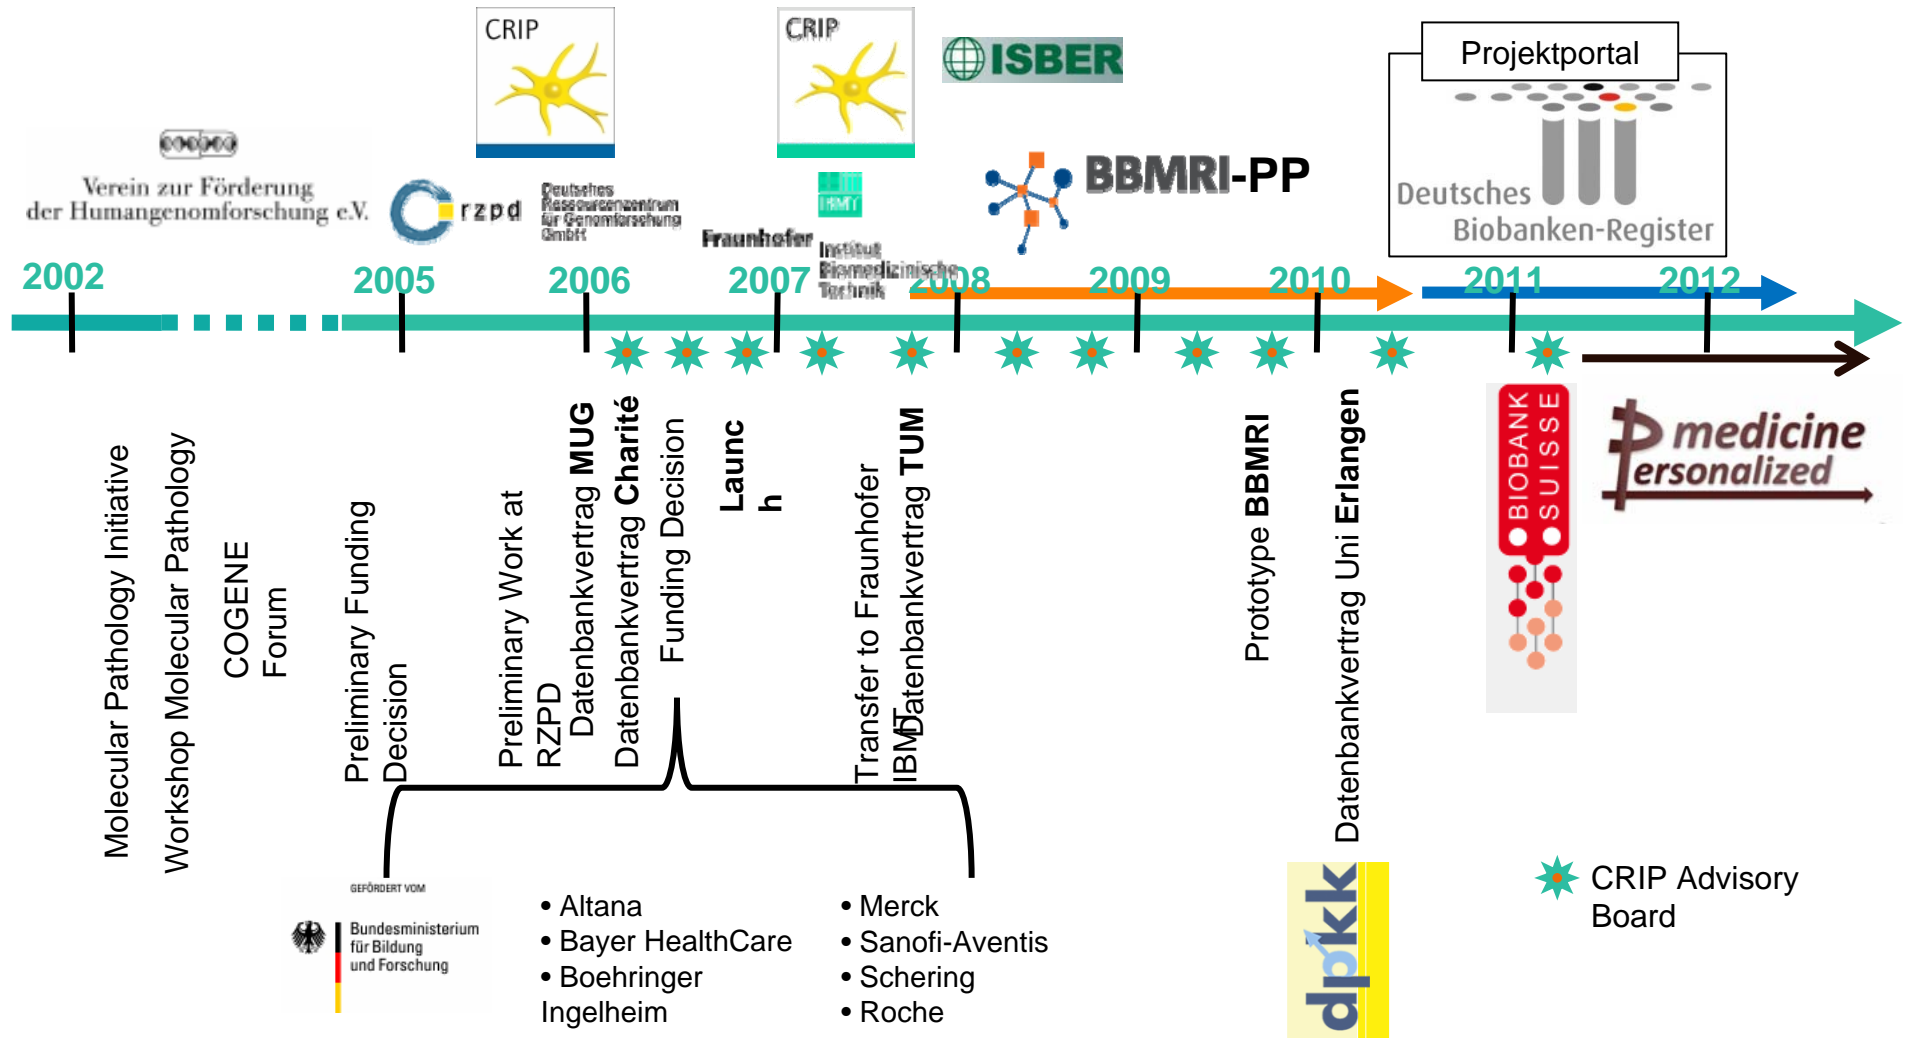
CRIP

CRIP

ISBER

Projektportal

Deutsches Biobanken-Register

Verein zur Förderung der Humangenomforschung e.V.

rzpd

Deutsches Ressourcenzentrum für Genomforschung GmbH

Fraunhofer Institut Biomedizinische Technik

IBMT

BBMRI-PP

2002

2005

2006

2007

2008

2009

2010

2011

2012

Molecular Pathology Initiative

Workshop Molecular Pathology

COGENE Forum

Preliminary Funding Decision

Preliminary Work at RZPD

Datenbankvertrag **MUG**

Datenbankvertrag **Charité**

Funding Decision

**Launc h**

Transfer to Fraunhofer IBMT

Datenbankvertrag **TUM**

Prototype **BBMRI**

Datenbankvertrag Uni **Erlangen**

BIOBANK SUISSE

medicine personalized

GEFÖRDERT VOM

Bundesministerium für Bildung und Forschung

• Altana
• Bayer HealthCare
• Boehringer Ingelheim

• Merck
• Sanofi-Aventis
• Schering
• Roche

dpkk

CRIP Advisory Board